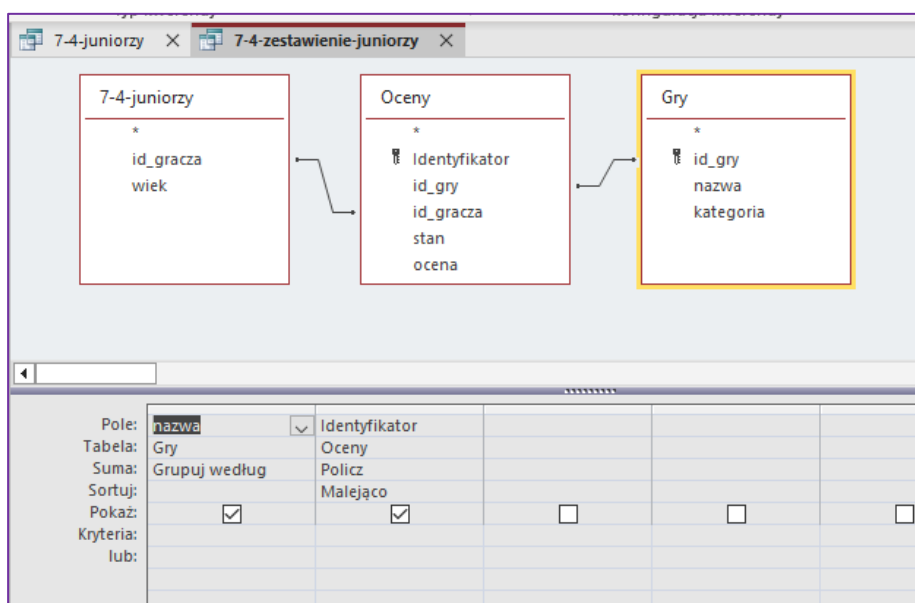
7-4-juniorzy × 7-4-zestawienie-juniorzy ×

7-4-juniorzy
*
id_gracza
wiek

Oceny
*
Identyfikator
id_gry
id_gracza
stan
ocena

Gry
*
id_gry
nazwa
kategoria

| Pole: | nazwa | Identyfikator | | | |
|---|---|---|---|---|---|
| Tabela: | Gry | Oceny | | | |
| Suma: | Grupuj według | Policz | | | |
| Sortuj: | | Malejąco | | | |
| Pokaż: | ☑ | ☑ | ☐ | ☐ | ☐ |
| Kryteria: | | | | | |
| lub: | | | | | |